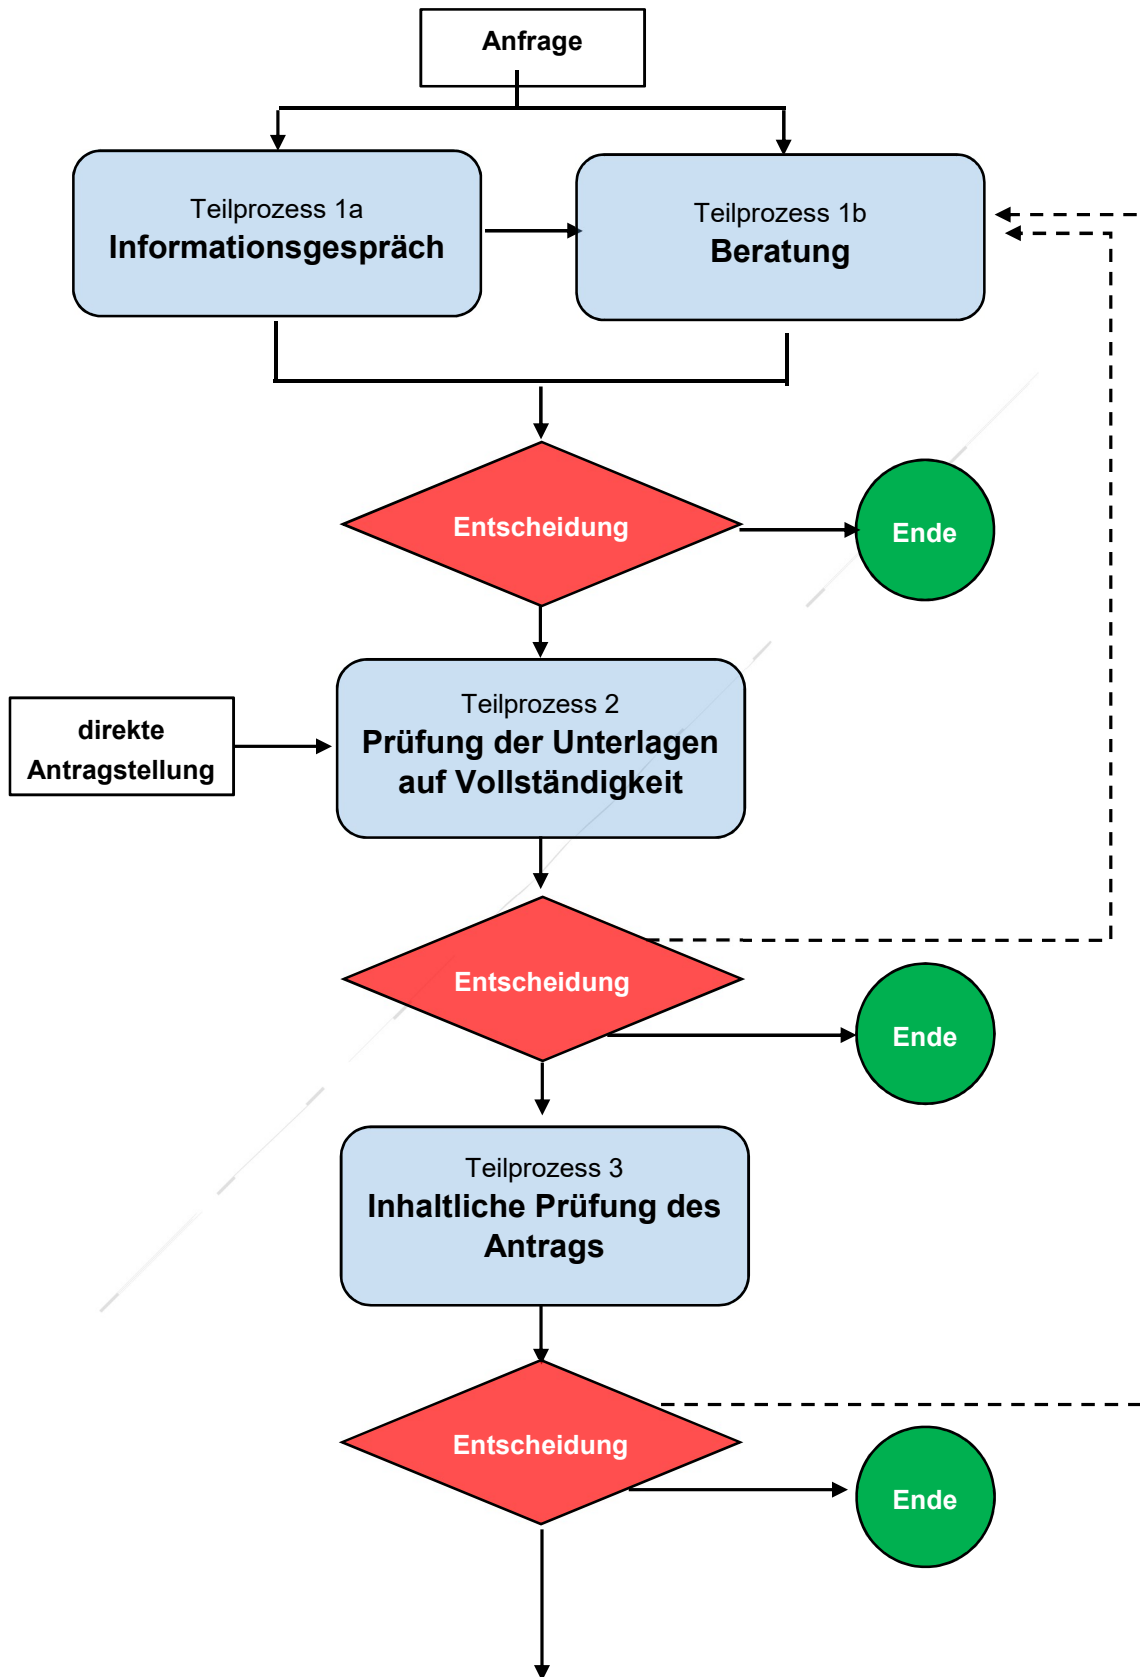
Anfrage

Teilprozess 1a
Informationsgespräch

Teilprozess 1b
Beratung

Entscheidung

Ende

direkte Antragstellung

Teilprozess 2
Prüfung der Unterlagen auf Vollständigkeit

Entscheidung

Ende

Teilprozess 3
Inhaltliche Prüfung des Antrags

Entscheidung

Ende